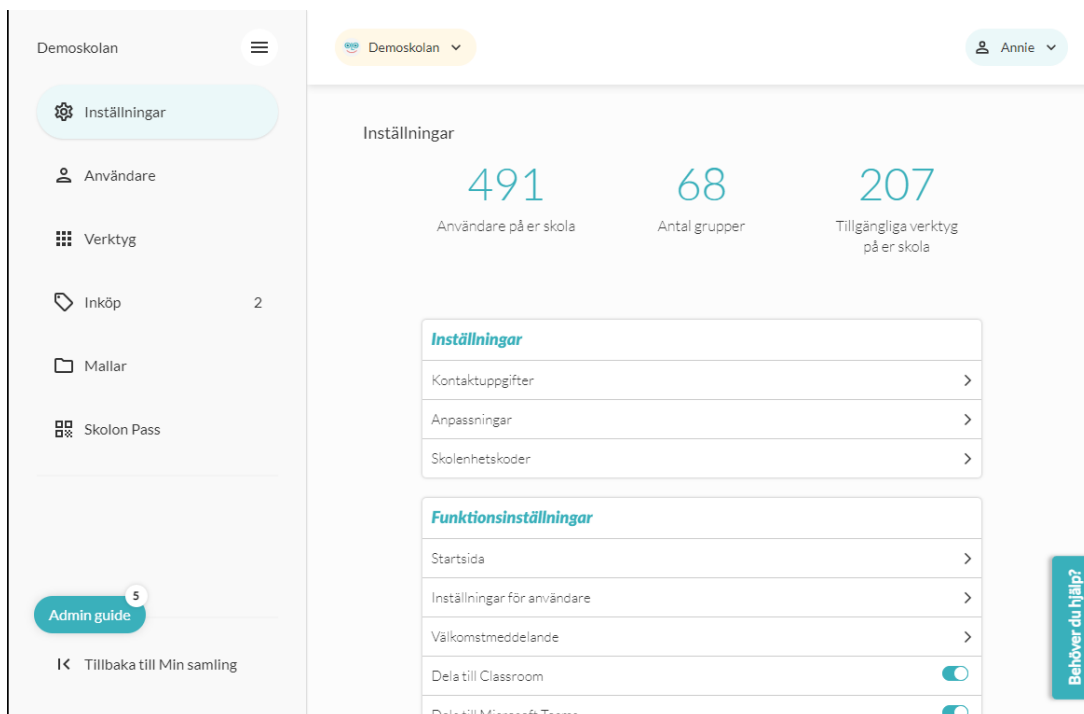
Demoskolan

Inställningar

Användare

Verktyg

Inköp 2

Mallar

Skolon Pass

Admin guide 5

Tillbaka till Min samling

Demoskolan

Annie

Inställningar

491
Användare på er skola

68
Antal grupper

207
Tillgängliga verktyg på er skola

Inställningar

Kontaktuppgifter

Anpassningar

Skolenhetskoder

Funktionsinställningar

Startsida

Inställningar för användare

Välkomstmeddelande

Dela till Classroom

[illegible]

Behöver du hjälp?